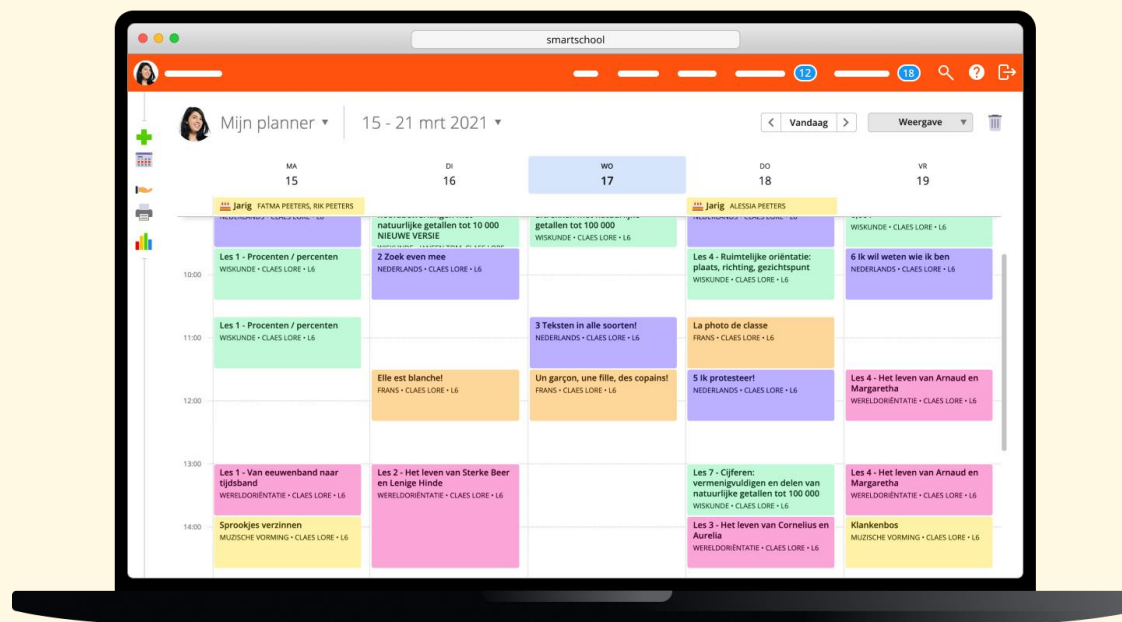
smartschool

12 18

Mijn planner ▾ 15 - 21 mrt 2021 ▾

Vandaag Weergave

MA 15 | DI 16 | WO 17 | DO 18 | VR 19

Jarig FATMA PEETERS, RIK PEETERS
Jarig ALESSIA PEETERS

NEDERLANDS • CLAES LORE • L6
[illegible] natuurlijke getallen tot 10 000 NIEUWE VERSIE
WISKUNDE • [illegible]
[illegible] getallen tot 100 000
WISKUNDE • CLAES LORE • L6
NEDERLANDS • CLAES LORE • L6
WISKUNDE • CLAES LORE • L6

10:00
Les 1 - Procenten / percenten
WISKUNDE • CLAES LORE • L6
2 Zoek even mee
NEDERLANDS • CLAES LORE • L6
Les 4 - Ruimtelijke oriëntatie: plaats, richting, gezichtspunt
WISKUNDE • CLAES LORE • L6
6 Ik wil weten wie ik ben
NEDERLANDS • CLAES LORE • L6

11:00
Les 1 - Procenten / percenten
WISKUNDE • CLAES LORE • L6
3 Teksten in alle soorten!
NEDERLANDS • CLAES LORE • L6
La photo de classe
FRANS • CLAES LORE • L6

Elle est blanche!
FRANS • CLAES LORE • L6
Un garçon, une fille, des copains!
FRANS • CLAES LORE • L6
5 Ik protesteer!
NEDERLANDS • CLAES LORE • L6
Les 4 - Het leven van Arnaud en Margaretha
WERELDORIËNTATIE • CLAES LORE • L6

12:00

13:00
Les 1 - Van eeuwenband naar tijdsband
WERELDORIËNTATIE • CLAES LORE • L6
Les 2 - Het leven van Sterke Beer en Lenige Hinde
WERELDORIËNTATIE • CLAES LORE • L6
Les 7 - Cijferen: vermenigvuldigen en delen van natuurlijke getallen tot 100 000
WISKUNDE • CLAES LORE • L6
Les 4 - Het leven van Arnaud en Margaretha
WERELDORIËNTATIE • CLAES LORE • L6

14:00
Sprookjes verzinnen
MUZISCHE VORMING • CLAES LORE • L6
Les 3 - Het leven van Cornelius en Aurelia
WERELDORIËNTATIE • CLAES LORE • L6
Klankenbos
MUZISCHE VORMING • CLAES LORE • L6